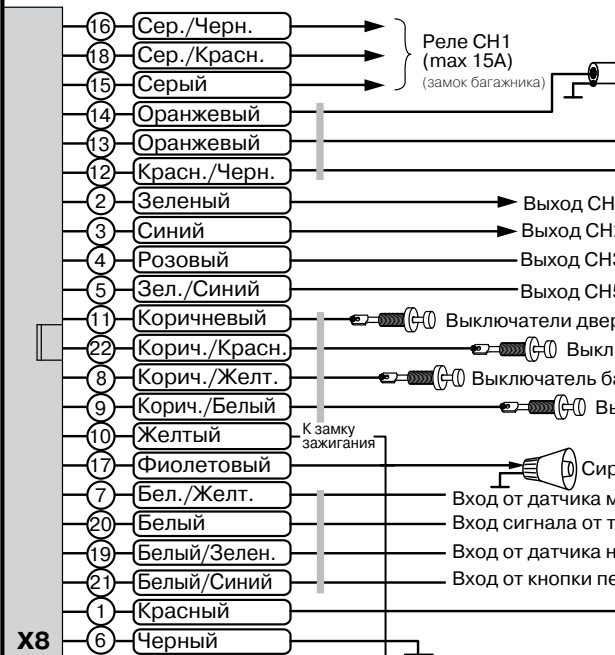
16 Сер./Черн.
18 Сер./Красн.
15 Серый
Реле CH1 (max 15A) (замок багажника)
14 Оранжевый
13 Оранжевый
12 Красн./Черн.
2 Зеленый
3 Синий
4 Розовый
5 Зел./Синий
Выход CH
Выход CH
Выход CH
Выход CH
11 Коричневый
22 Корич./Красн.
8 Корич./Желт.
9 Корич./Белый
Выключатели двер
Выкл
Выключатель ба
Вы
10 Желтый
К замку зажигания
17 Фиолетовый
Сир
7 Бел./Желт.
20 Белый
19 Белый/Зелен.
21 Белый/Синий
Вход от датчика м
Вход сигнала от т
Вход от датчика н
Вход от кнопки пе
1 Красный
X8
6 Черный